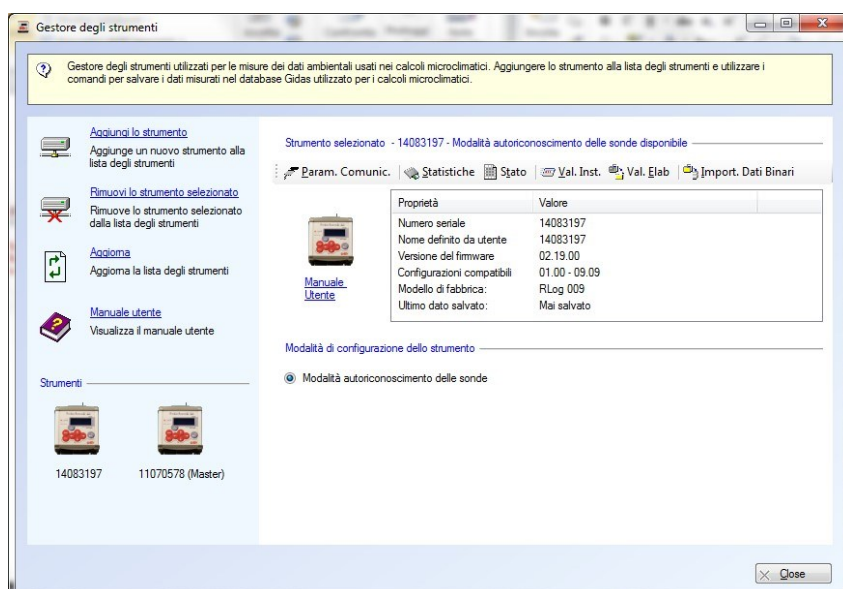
Gestore degli strumenti

Gestore degli strumenti utilizzati per le misure dei dati ambientali usati nei calcoli microclimatici. Aggiungere lo strumento alla lista degli strumenti e utilizzare i comandi per salvare i dati misurati nel database Gidas utilizzato per i calcoli microclimatici.

Aggiungi lo strumento
Aggiunge un nuovo strumento alla lista degli strumenti

Rimuovi lo strumento selezionato
Rimuove lo strumento selezionato dalla lista degli strumenti

Aggiorna
Aggiorna la lista degli strumenti

Manuale utente
Visualizza il manuale utente

Strumenti

14083197
11070578 (Master)

Strumento selezionato - 14083197 - Modalità autoriconoscimento delle sonde disponibile

Param. Comunic. | Statistiche | Stato | Val. Inst. | Val. Elab | Import. Dati Binari

Manuale Utente

| Proprietà | Valore |
|---|---|
| Numero seriale | 14083197 |
| Nome definito da utente | 14083197 |
| Versione del firmware | 02.19.00 |
| Configurazioni compatibili | 01.00 - 09.09 |
| Modello di fabbrica: | RLog 009 |
| Ultimo dato salvato: | Mai salvato |

Modalità di configurazione dello strumento

Modalità autoriconoscimento delle sonde

Close